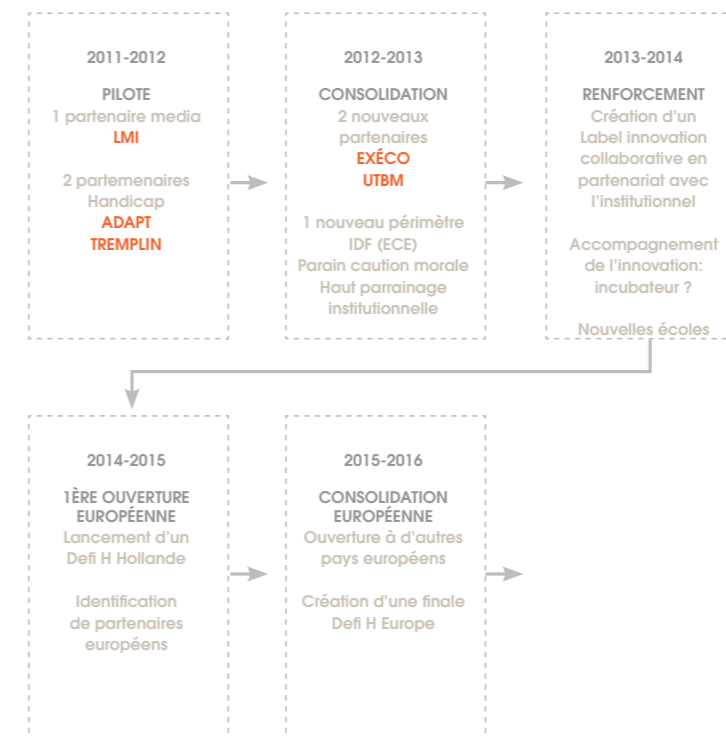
2011-2012

PILOTE
1 partenaire media
LMI

2 partemenaires
Handicap
ADAPT
TREMPLIN

2012-2013

CONSOLIDATION
2 nouveaux partenaires
EXÉCO
UTBM

1 nouveau périmètre
IDF (ECE)
Parain caution morale
Haut parrainage institutionnelle

2013-2014

RENFORCEMENT
Création d'un Label innovation collaborative en partenariat avec l'institutionnel

Accompagnement de l'innovation: incubateur ?

Nouvelles écoles

2014-2015

1ÈRE OUVERTURE EUROPÉENNE
Lancement d'un Defi H Hollande

Identification de partenaires européens

2015-2016

CONSOLIDATION EUROPÉENNE
Ouverture à d'autres pays européens

Création d'une finale Defi H Europe